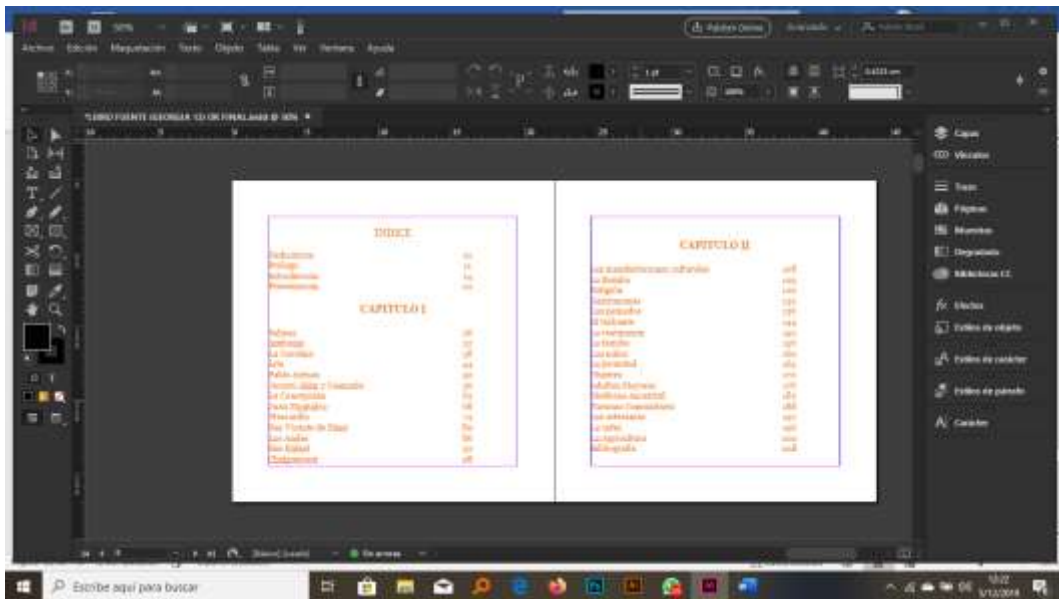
Archivo Edición Maquetación Texto Objeto Tabla Ver Ventana Ayuda

*LIBRO FUENTE GEORGIA 10 OK FINAL.indd @ 50% ×

INDICE

CAPITULO I

CAPITULO II

Capas
Vínculos
Trazo
Páginas
Muestras
Degradado
Bibliotecas CC
Efectos
Estilos de objeto
Estilos de carácter
Estilos de párrafo
Carácter

Sin errores

Escribe aquí para buscar